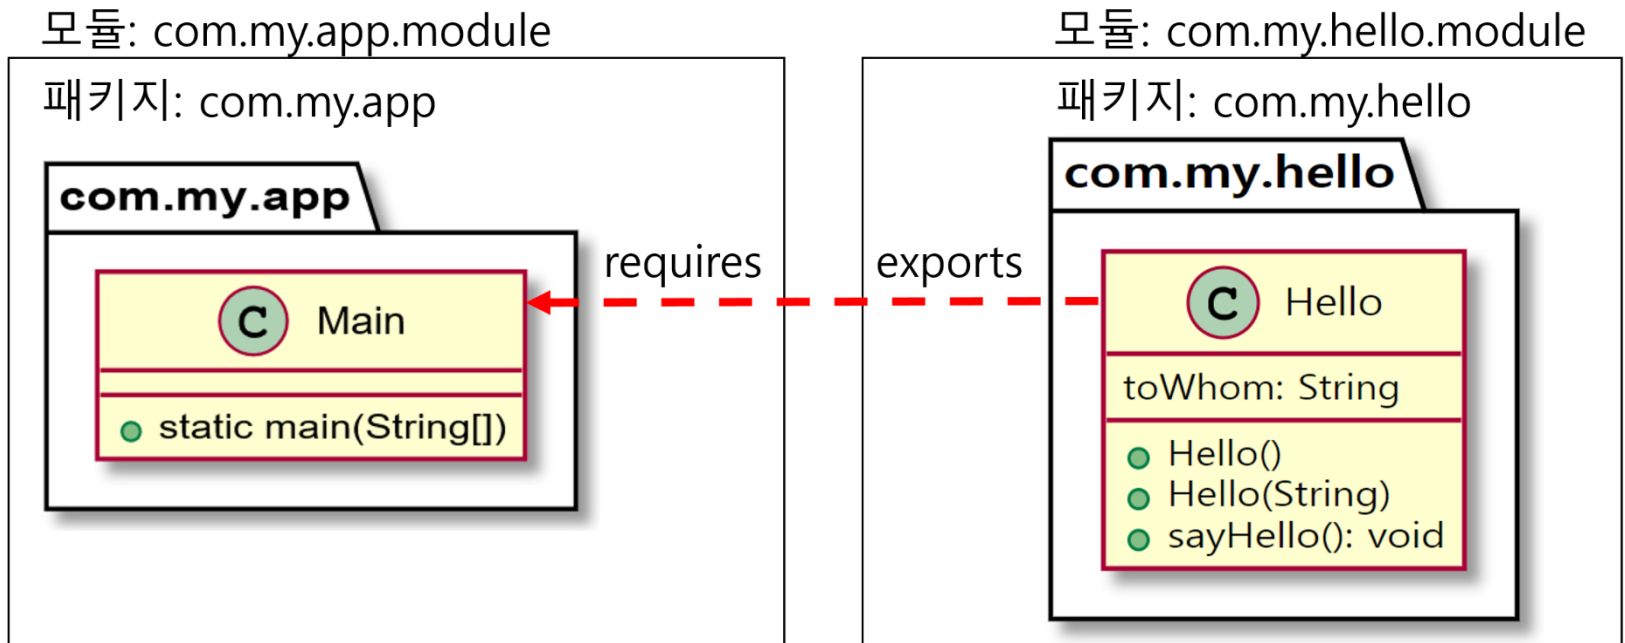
모듈: com.my.app.module

패키지: com.my.app

com.my.app

C Main

static main(String[])

requires

모듈: com.my.hello.module

패키지: com.my.hello

com.my.hello

exports

C Hello

toWhom: String

Hello()
Hello(String)
sayHello(): void